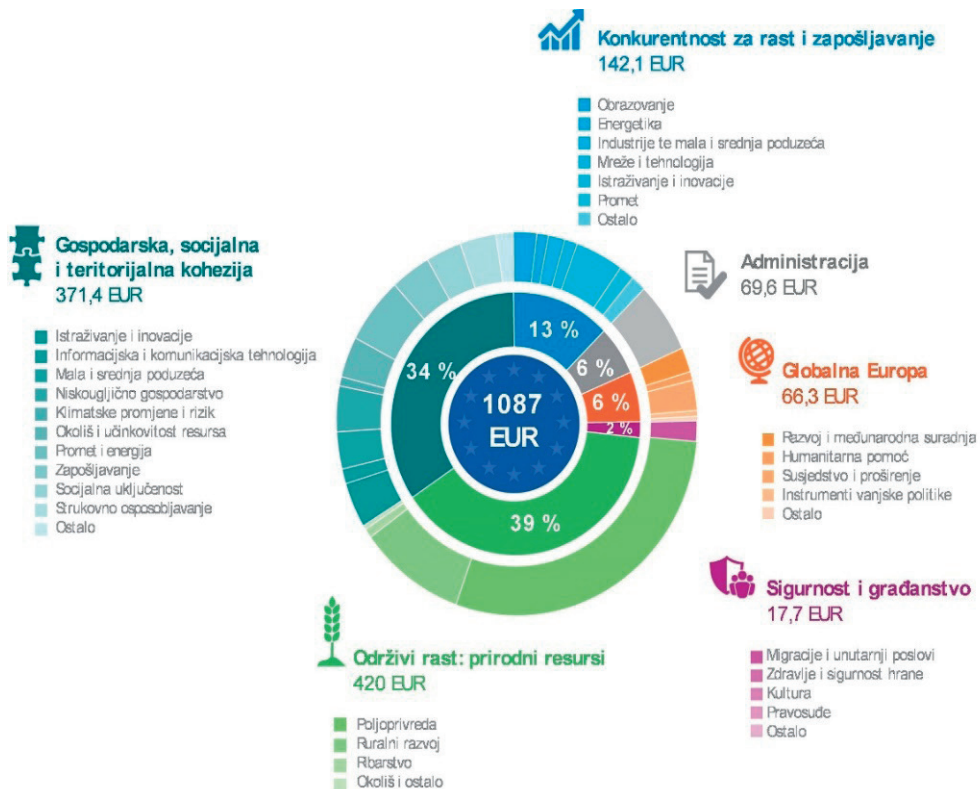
Konkurentnost za rast i zapošljavanje
142,1 EUR

Obrazovanje
Energetika
Industrije te mala i srednja poduzeća
Mreže i tehnologija
Istraživanje i inovacije
Promet
Ostalo

Gospodarska, socijalna i teritorijalna kohezija
371,4 EUR

Istraživanje i inovacije
Informacijska i komunikacijska tehnologija
Mala i srednja poduzeća
Niskougljično gospodarstvo
Klimatske promjene i rizik
Okoliš i učinkovitost resursa
Promet i energija
Zapošljavanje
Socijalna uključenost
Strukovno osposobljavanje
Ostalo

Administracija
69,6 EUR

13 %
34 %
6 %
6 %
2 %
39 %
1087 EUR

Globalna Europa
66,3 EUR

Razvoj i međunarodna suradnja
Humanitarna pomoć
Susjedstvo i proširenje
Instrumenti vanjske politike
Ostalo

Sigurnost i građanstvo
17,7 EUR

Migracije i unutarnji poslovi
Zdravlje i sigurnost hrane
Kultura
Pravosuđe
Ostalo

Održivi rast: prirodni resursi
420 EUR

Poljoprivreda
Ruralni razvoj
Ribarstvo
Okoliš i ostalo